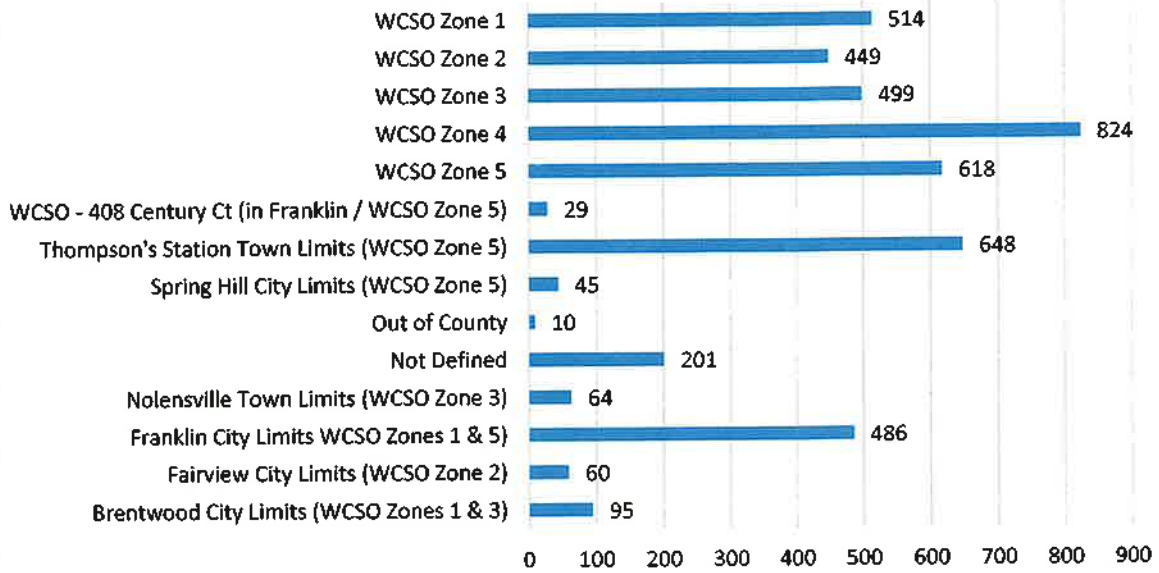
WCSO Zone 1 514
WCSO Zone 2 449
WCSO Zone 3 499
WCSO Zone 4 824
WCSO Zone 5 618
WCSO - 408 Century Ct (in Franklin / WCSO Zone 5) 29
Thompson's Station Town Limits (WCSO Zone 5) 648
Spring Hill City Limits (WCSO Zone 5) 45
Out of County 10
Not Defined 201
Nolensville Town Limits (WCSO Zone 3) 64
Franklin City Limits WCSO Zones 1 & 5) 486
Fairview City Limits (WCSO Zone 2) 60
Brentwood City Limits (WCSO Zones 1 & 3) 95

0 100 200 300 400 500 600 700 800 900